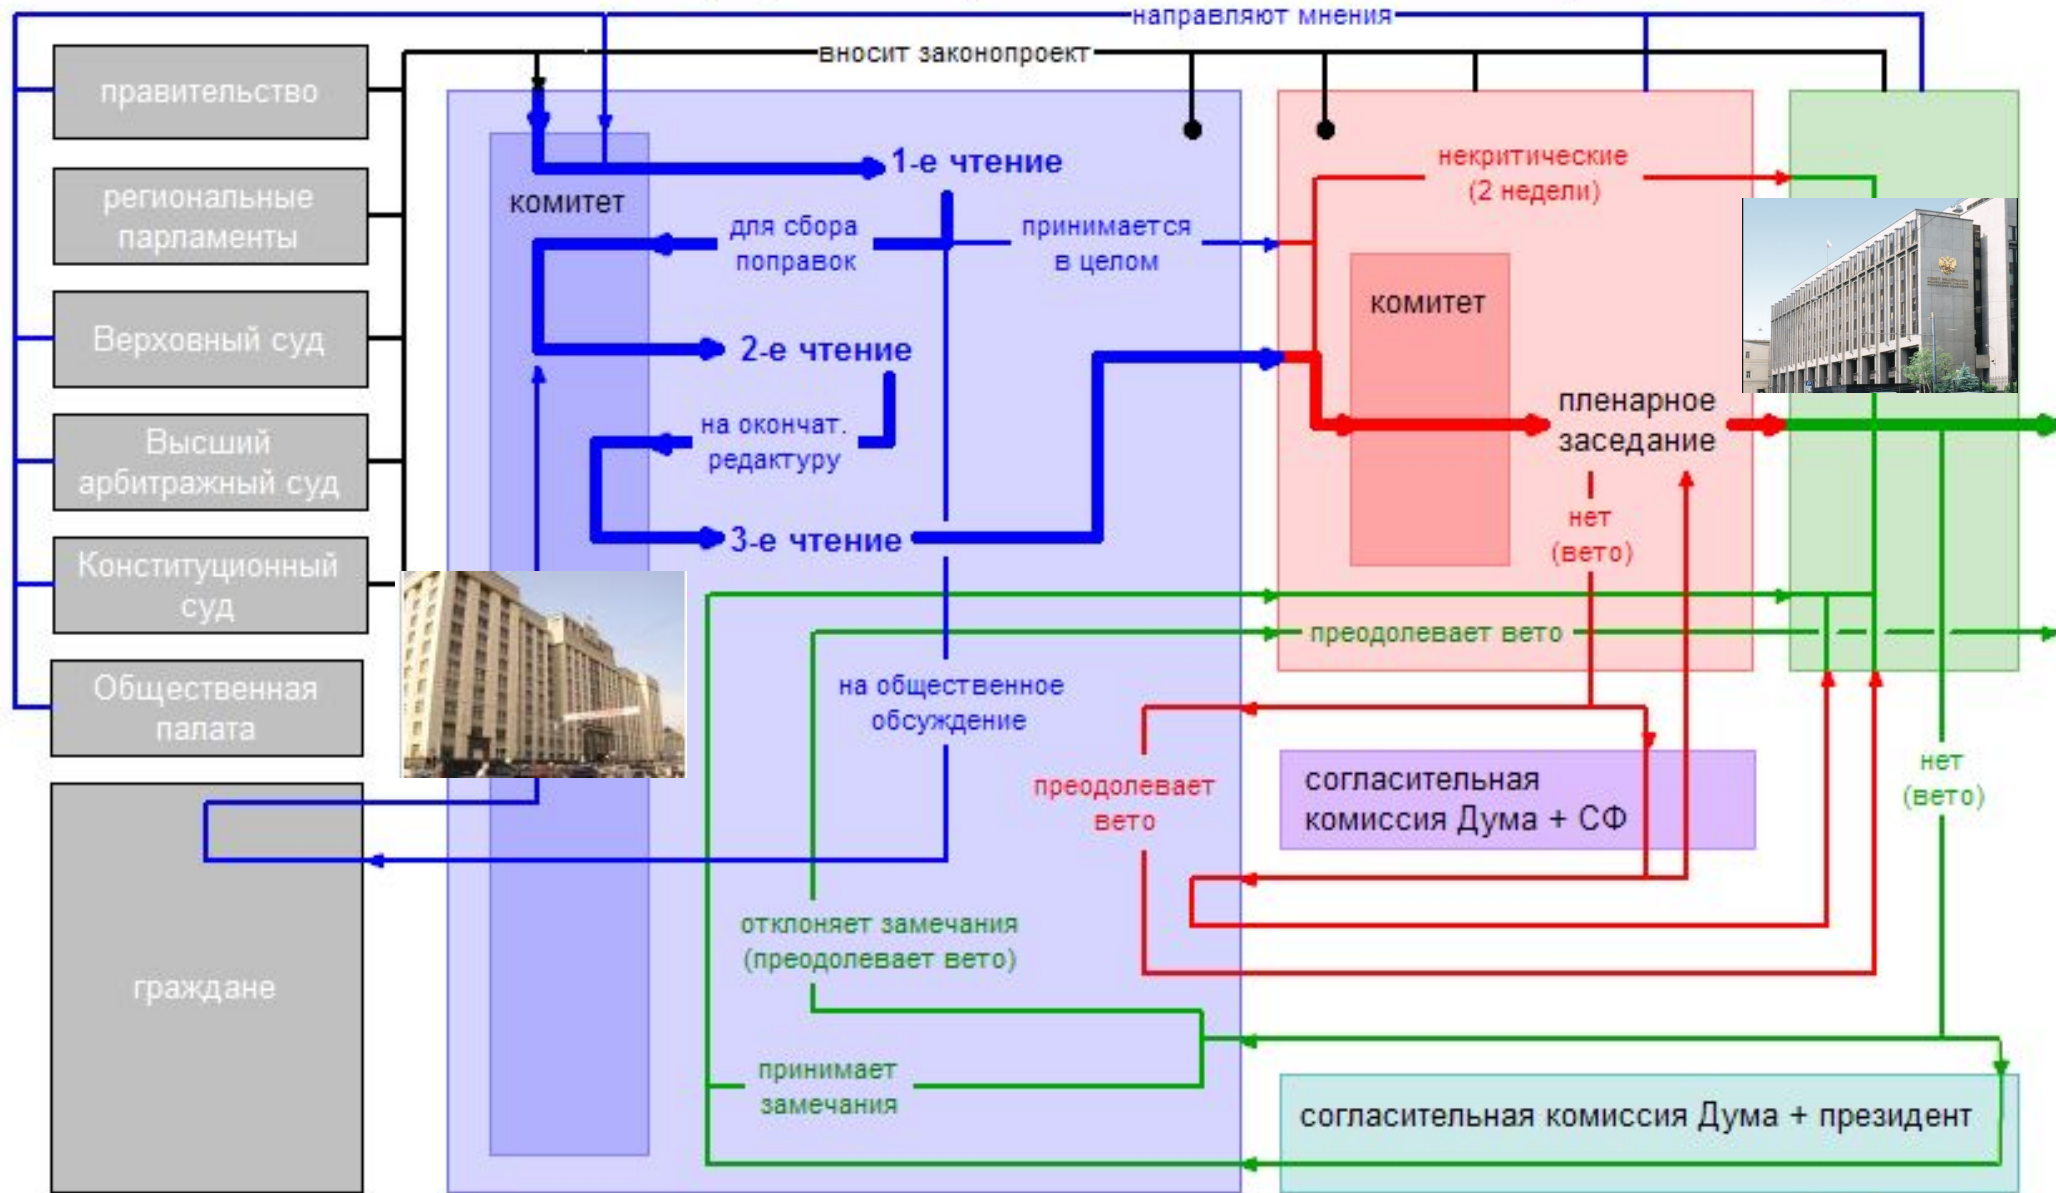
направляют мнения
вносит законопроект
правительство
региональные парламенты
Верховный суд
Высший арбитражный суд
Конституционный суд
Общественная палата
граждане
комитет
1-е чтение
для сбора поправок
принимается в целом
2-е чтение
на окончат. редактуру
3-е чтение
на общественное обсуждение
отклоняет замечания (преодолевает вето)
принимает замечания
некритические (2 недели)
комитет
пленарное заседание
нет (вето)
преодолевает вето
преодолевает вето
согласительная комиссия Дума + СФ
нет (вето)
согласительная комиссия Дума + президент